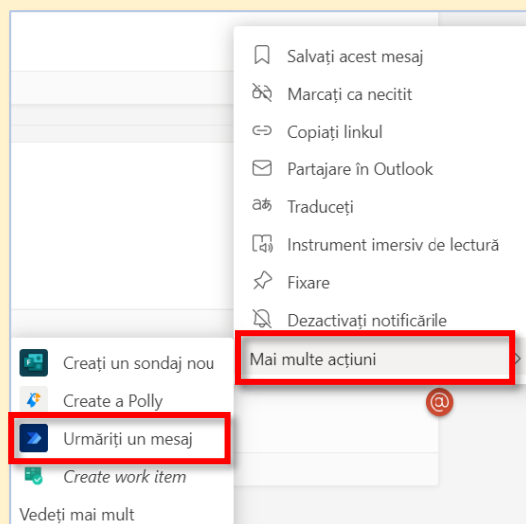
Salvați acest mesaj
Marcați ca necitit
Copiați linkul
Partajare în Outlook
Traduceți
Instrument imersiv de lectură
Fixare
Dezactivați notificările
Mai multe acțiuni

Creați un sondaj nou
Create a Polly
Urmăriți un mesaj
Create work item
Vedeți mai mult